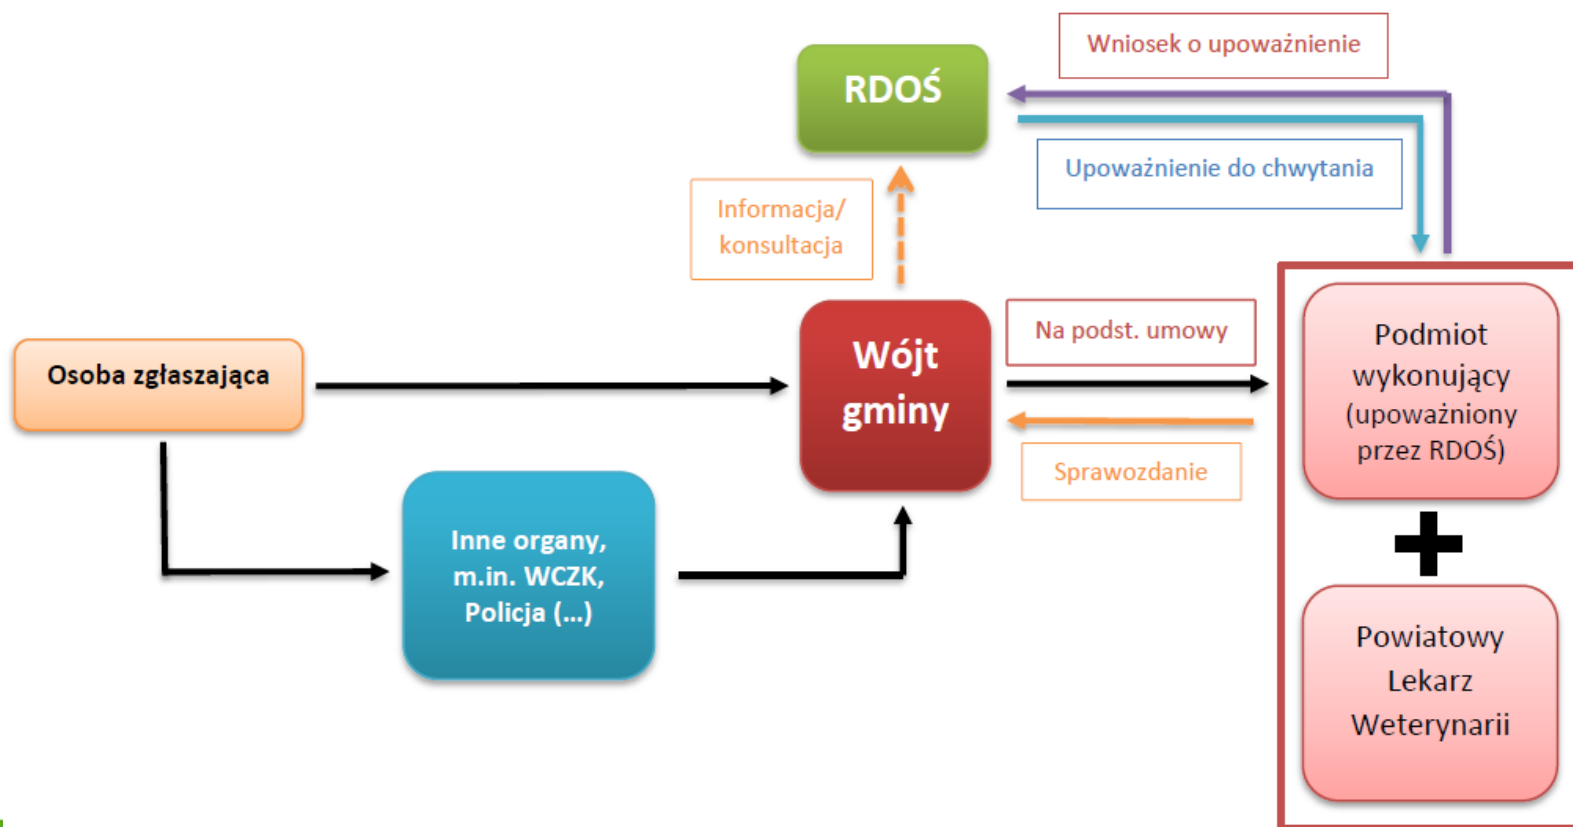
Wniosek o upoważnienie

RDOŚ

Upoważnienie do chwytania

Informacja/ konsultacja

Osoba zgłaszająca

Wójt gminy

Na podst. umowy

Sprawozdanie

Podmiot wykonujący (upoważniony przez RDOŚ)

Inne organy, m.in. WCZK, Policja (...)

Powiatowy Lekarz Weterynarii